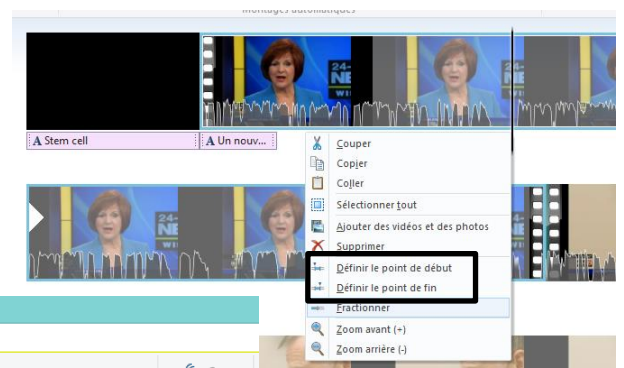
Montages automatiques

A Stem cell
A Un nouv...

Couper
Copier
Coller
Sélectionner tout
Ajouter des vidéos et des photos
Supprimer
Définir le point de début
Définir le point de fin
Fractionner
Zoom avant (+)
Zoom arrière (-)